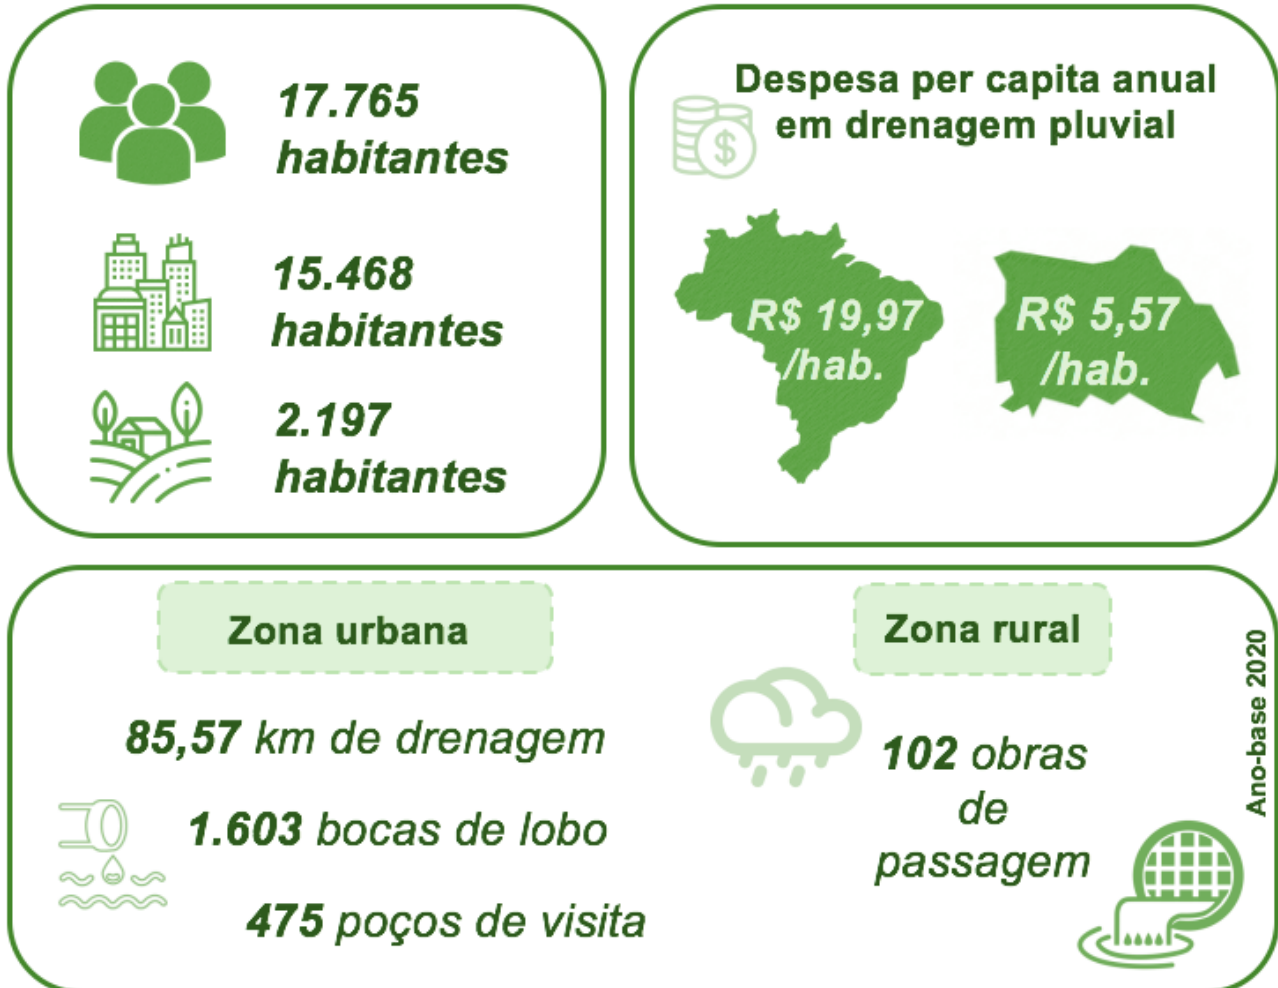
17.765 habitantes

15.468 habitantes

2.197 habitantes

Despesa per capita anual em drenagem pluvial

R$ 19,97 /hab.

R$ 5,57 /hab.

Zona urbana

85,57 km de drenagem

1.603 bocas de lobo

475 poços de visita

Zona rural

102 obras de passagem

Ano-base 2020